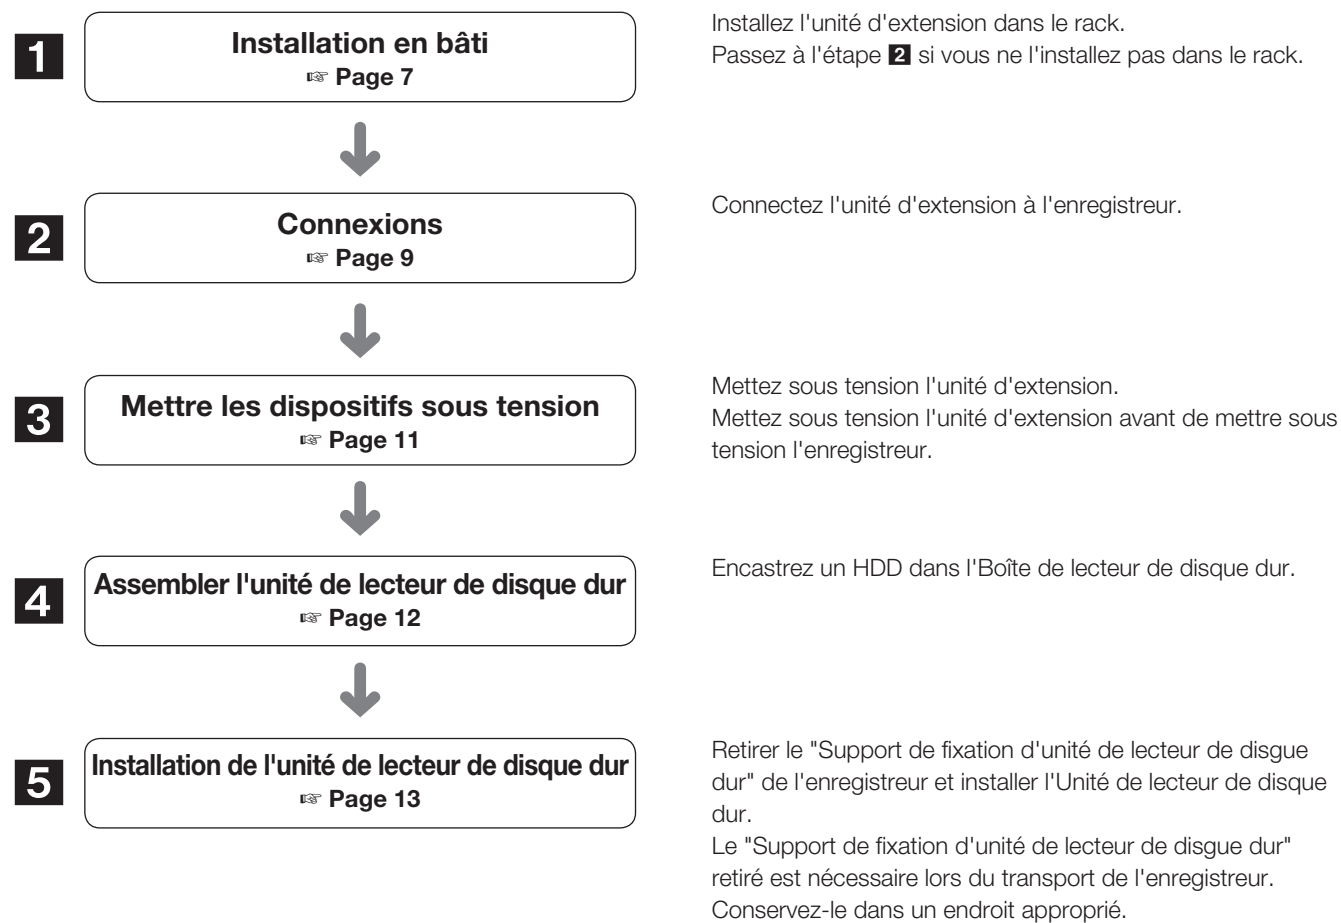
1

Installation en bâti
☞ Page 7

Installez l'unité d'extension dans le rack.
Passez à l'étape 2 si vous ne l'installez pas dans le rack.

2

Connexions
☞ Page 9

Connectez l'unité d'extension à l'enregistreur.

3

Mettre les dispositifs sous tension
☞ Page 11

Mettez sous tension l'unité d'extension.
Mettez sous tension l'unité d'extension avant de mettre sous tension l'enregistreur.

4

Assembler l'unité de lecteur de disque dur
☞ Page 12

Encastrez un HDD dans l'Boîte de lecteur de disque dur.

5

Installation de l'unité de lecteur de disque dur
☞ Page 13

Retirer le "Support de fixation d'unité de lecteur de disgue dur" de l'enregistreur et installer l'Unité de lecteur de disque dur.
Le "Support de fixation d'unité de lecteur de disgue dur" retiré est nécessaire lors du transport de l'enregistreur.
Conservez-le dans un endroit approprié.